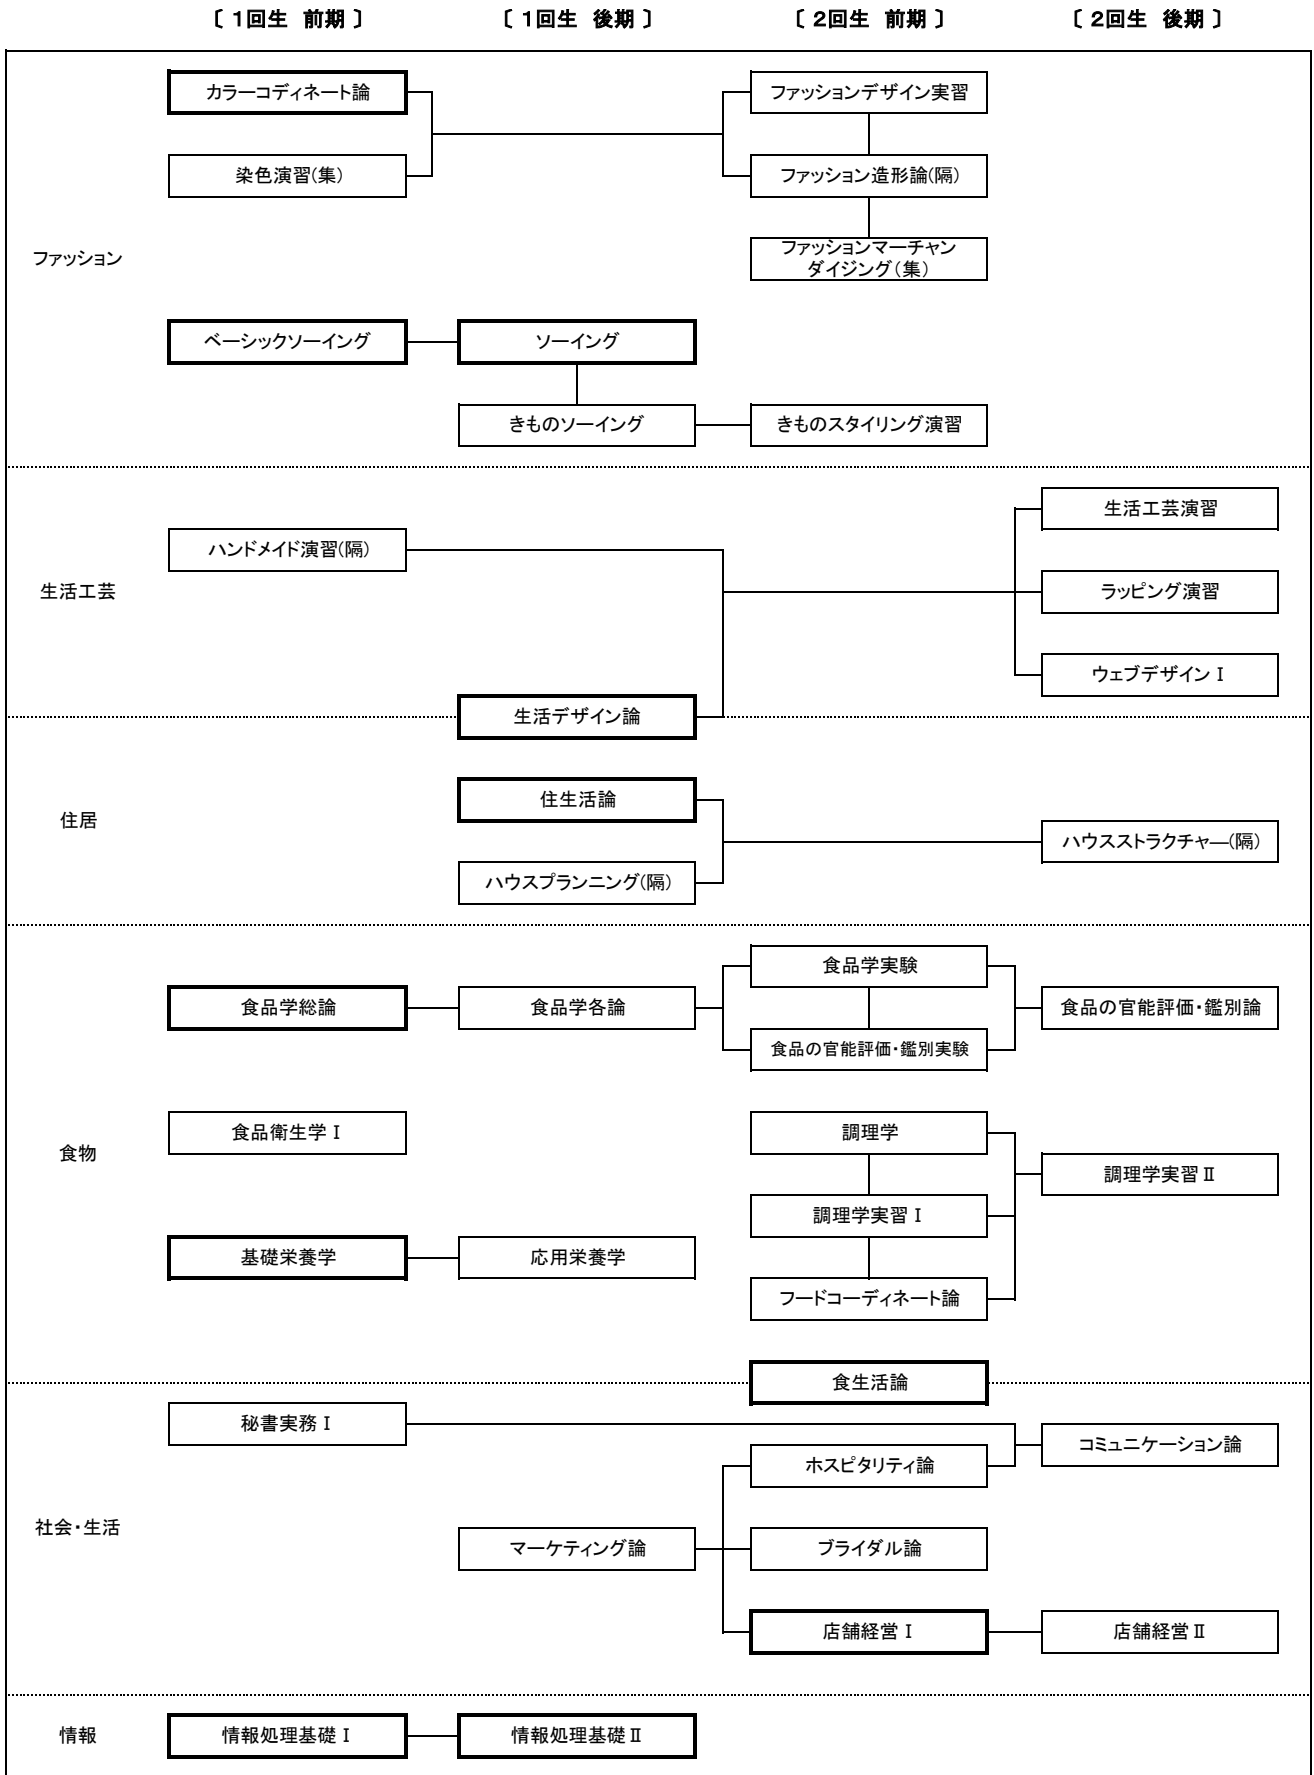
〔 1回生 前期 〕 〔 1回生 後期 〕 〔 2回生 前期 〕 〔 2回生 後期 〕

ファッション

カラーコディネート論
染色演習(集)
ファッションデザイン実習
ファッション造形論(隔)
ファッションマーチャンダイジング(集)
ベーシックソーイング
ソーイング
きものソーイング
きものスタイリング演習

生活工芸

ハンドメイド演習(隔)
生活デザイン論
生活工芸演習
ラッピング演習
ウェブデザインⅠ

住居

住生活論
ハウスプランニング(隔)
ハウスストラクチャー(隔)

食物

食品学総論
食品学各論
食品学実験
食品の官能評価・鑑別実験
食品の官能評価・鑑別論
食品衛生学Ⅰ
調理学
調理学実習Ⅰ
フードコーディネート論
調理学実習Ⅱ
基礎栄養学
応用栄養学
食生活論

社会・生活

秘書実務Ⅰ
コミュニケーション論
ホスピタリティ論
マーケティング論
ブライダル論
店舗経営Ⅰ
店舗経営Ⅱ

情報

情報処理基礎Ⅰ
情報処理基礎Ⅱ